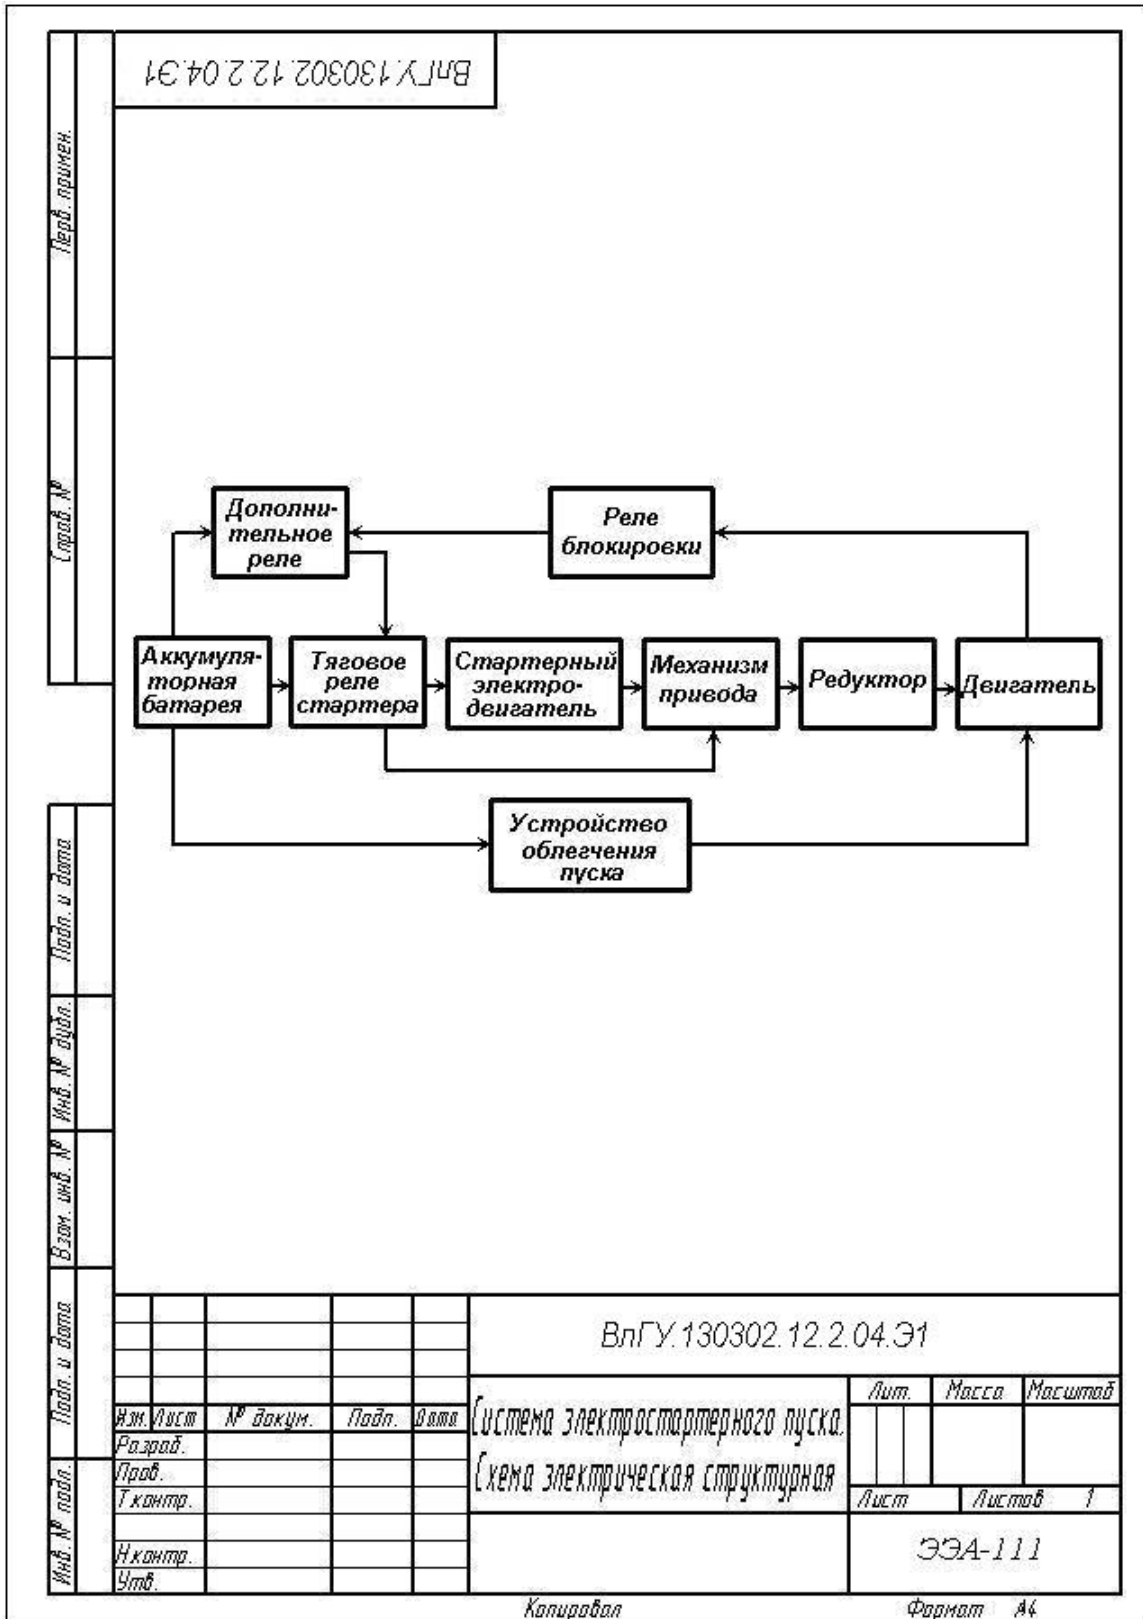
ВлГУ.130302.12.2.04.Э1

Перв. примен.

Справ. №

Дополнительное реле

Реле блокировки

Аккумуляторная батарея

Тяговое реле стартера

Стартерный электродвигатель

Механизм привода

Редуктор

Двигатель

Устройство облегчения пуска

Подп. и дата

Инв. № дубл.

Взам. инв. №

Подп. и дата

Инв. № подл.

ВлГУ.130302.12.2.04.Э1

| Изм. | Лист | № докум. | Подп. | Дата |
|---|---|---|---|---|
| Разраб. | | | | |
| Пров. | | | | |
| Т.контр. | | | | |
| | | | | |
| Н.контр. | | | | |
| Утв. | | | | |

Система электростартерного пуска. Схема электрическая структурная

| Лит. | Масса | Масштаб |
|---|---|---|
| | | |

Лист | Листов 1

ЭЭА-111

Копировал

Формат А4